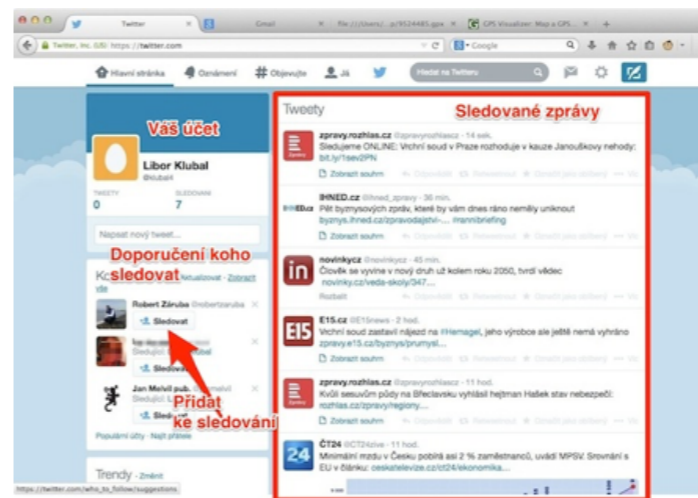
Twitter | Gmail | file:///Users/...p/9524485.gpx | GPS Visualizer: Map a GPS...

Twitter, Inc. (US) https://twitter.com

Hlavní stránka | Oznámení | # Objevujte | Já | Hledat na Twitteru

Váš účet

Libor Klubal
@klubal4

TWEETY 0 | SLEDUJETE 7

Napsat nový tweet...

Doporučení koho sledovat

Ko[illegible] · Aktualizovat · Zobrazit vše

Robert Záruba @robertzaruba
Sledovat

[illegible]
Sleduj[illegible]
Sledo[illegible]

Jan Melvil pub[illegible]
Sledo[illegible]

Přidat ke sledování

Populární účty · Najít přátele

Trendy · Změnit

https://twitter.com/who_to_follow/suggestions

Tweety

Sledované zprávy

zpravy.rozhlas.cz @zpravyrozhlascz · 14 sek.
Sledujeme ONLINE: Vrchní soud v Praze rozhoduje v kauze Janouškovy nehody: bit.ly/1sev2PN
Zobrazit souhrn

IHNED.cz @ihned_zpravy · 36 min.
Pět byznysových zpráv, které by vám dnes ráno neměly uniknout byznys.ihned.cz/zpravodajstvi-... #rannibriefing
Zobrazit souhrn

novinkycz @novinkycz · 45 min.
Člověk se vyvine v nový druh už kolem roku 2050, tvrdí vědec novinky.cz/veda-skoly/347...
Rozbalit

E15.cz @E15news · 2 hod.
Vrchní soud zastavil nájezd na #Hemagel, jeho výrobce se ještě nemá vyhráno zpravy.e15.cz/byznys/prumysl...
Zobrazit souhrn

zpravy.rozhlas.cz @zpravyrozhlascz · 11 hod.
Kvůli sesuvům půdy na Břeclavsku vyhlásil hejtman Hašek stav nebezpečí: rozhlas.cz/zpravy/regiony...
Zobrazit souhrn

ČT24 @CT24zive · 11 hod.
Minimální mzdu v Česku pobírá asi 2 % zaměstnanců, uvádí MPSV. Srovnání s EU v článku: ceskatelevize.cz/ct24/ekonomika...